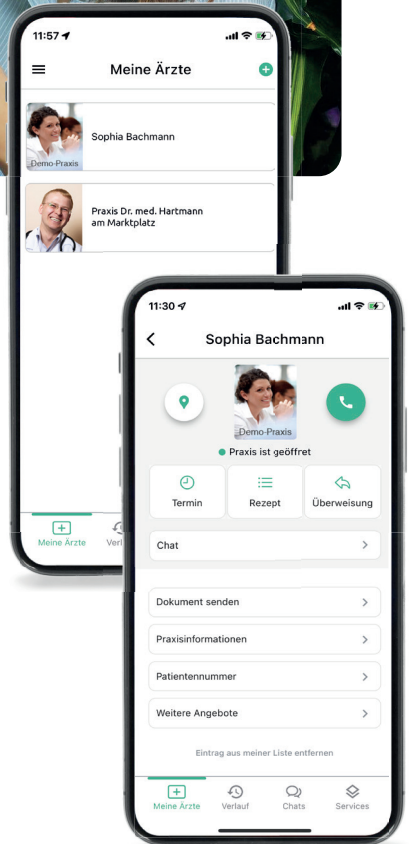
11:57

Meine Ärzte

Demo-Praxis

Sophia Bachmann

Praxis Dr. med. Hartmann am Marktplatz

Meine Ärzte

Verl

11:30

Sophia Bachmann

Demo-Praxis

Praxis ist geöffnet

Termin

Rezept

Überweisung

Chat

Dokument senden

Praxisinformationen

Patientennummer

Weitere Angebote

Eintrag aus meiner Liste entfernen

Meine Ärzte

Verlauf

Chats

Services